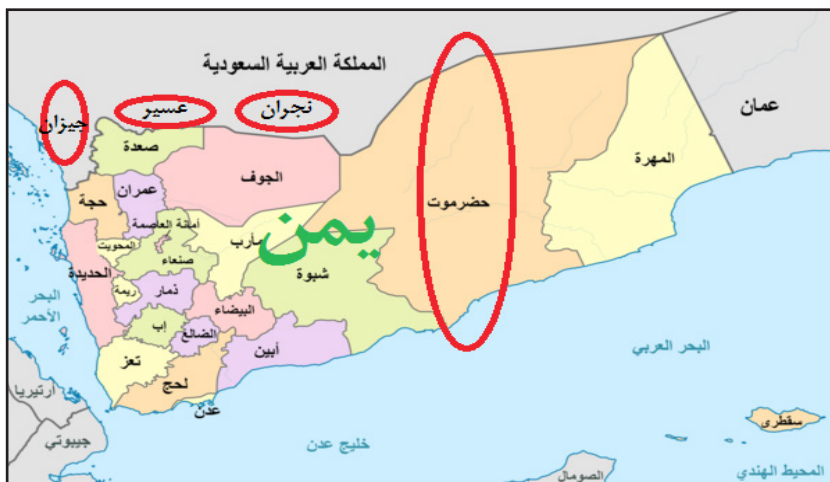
المملكة العربية السعودية
جيزان
عسير
نجران
عمان
صعدة
الجوف
المهرة
عمران
حجة
أمانة العاصمة
مأرب
حضرموت
يمن
المحويت
صنعاء
الحديدة
شبوة
ريمة
ذمار
البحر الأحمر
البيضاء
إب
الضالع
أبين
البحر العربي
تعز
لحج
عدن
أرتيريا
سقطرى
جيبوتي
خليج عدن
الصومال
المحيط الهندي